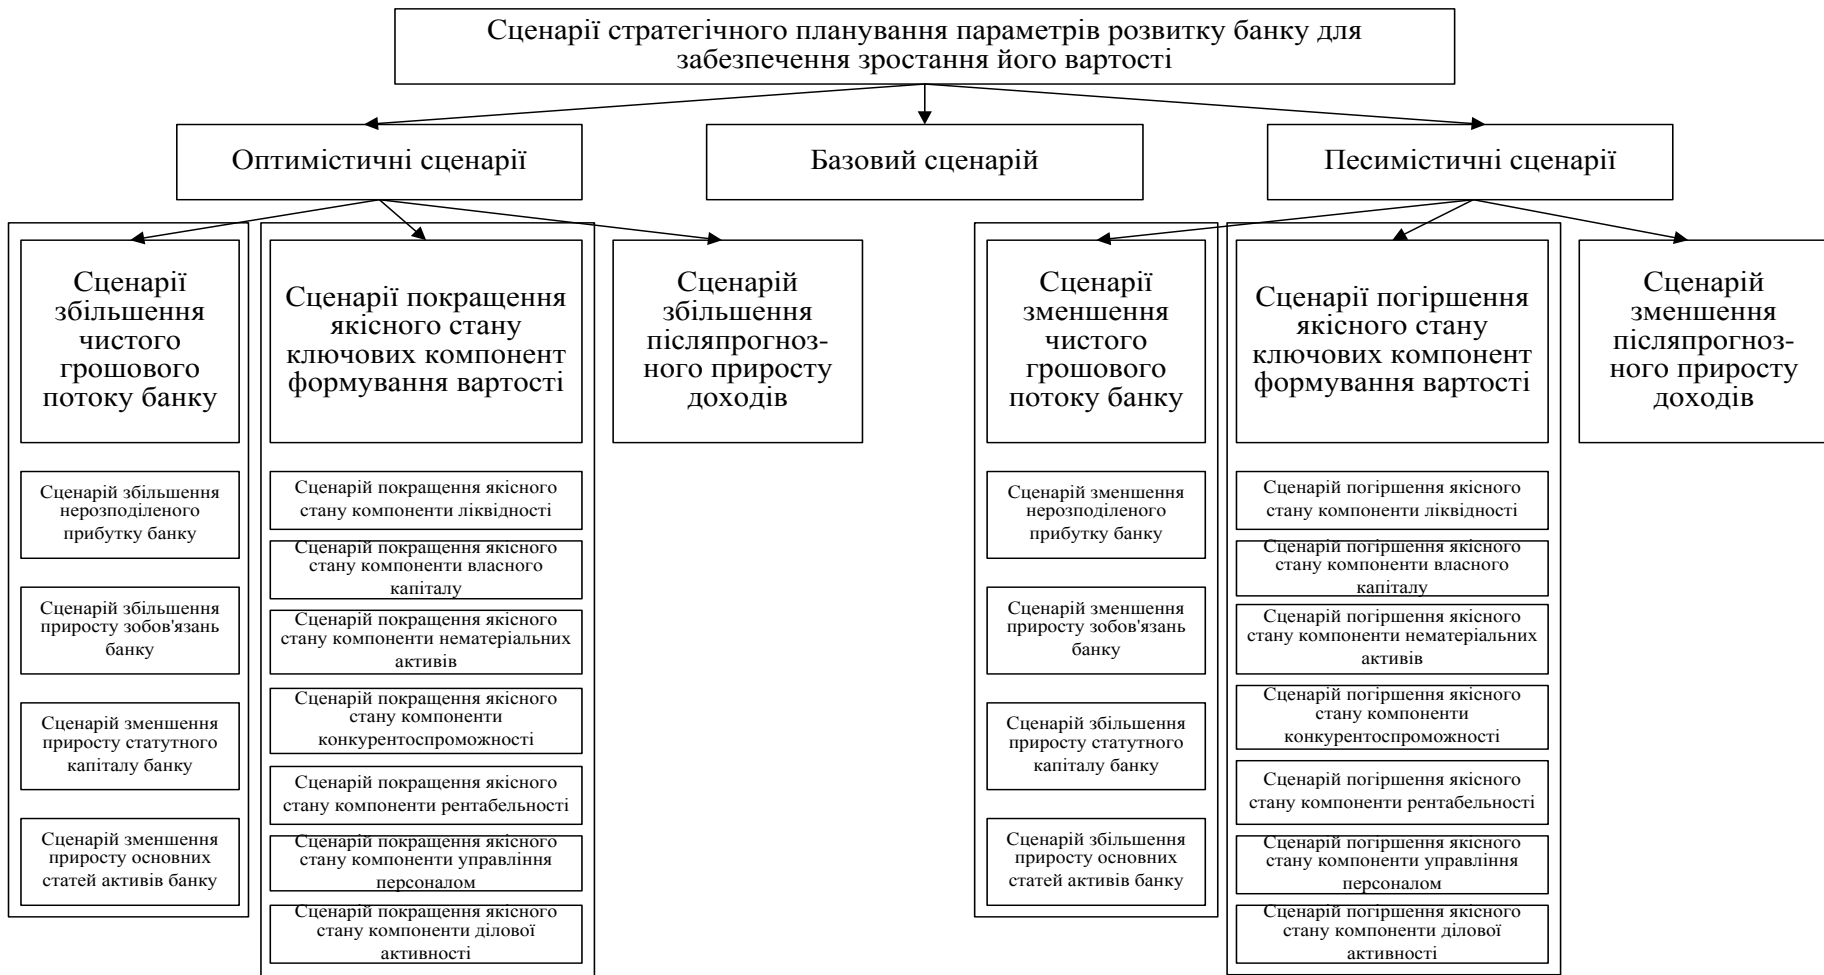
Сценарії стратегічного планування параметрів розвитку банку для забезпечення зростання його вартості

Оптимістичні сценарії

Базовий сценарій

Песимістичні сценарії

Сценарії збільшення чистого грошового потоку банку

Сценарій збільшення нерозподіленого прибутку банку

Сценарій збільшення приросту зобов'язань банку

Сценарій зменшення приросту статутного капіталу банку

Сценарій зменшення приросту основних статей активів банку

Сценарії покращення якісного стану ключових компонент формування вартості

Сценарій покращення якісного стану компоненти ліквідності

Сценарій покращення якісного стану компоненти власного капіталу

Сценарій покращення якісного стану компоненти нематеріальних активів

Сценарій покращення якісного стану компоненти конкурентоспроможності

Сценарій покращення якісного стану компоненти рентабельності

Сценарій покращення якісного стану компоненти управління персоналом

Сценарій покращення якісного стану компоненти ділової активності

Сценарій збільшення післяпрогнозного приросту доходів

Сценарії зменшення чистого грошового потоку банку

Сценарій зменшення нерозподіленого прибутку банку

Сценарій зменшення приросту зобов'язань банку

Сценарій збільшення приросту статутного капіталу банку

Сценарій збільшення приросту основних статей активів банку

Сценарії погіршення якісного стану ключових компонент формування вартості

Сценарій погіршення якісного стану компоненти ліквідності

Сценарій погіршення якісного стану компоненти власного капіталу

Сценарій погіршення якісного стану компоненти нематеріальних активів

Сценарій погіршення якісного стану компоненти конкурентоспроможності

Сценарій погіршення якісного стану компоненти рентабельності

Сценарій погіршення якісного стану компоненти управління персоналом

Сценарій погіршення якісного стану компоненти ділової активності

Сценарій зменшення післяпрогнозного приросту доходів